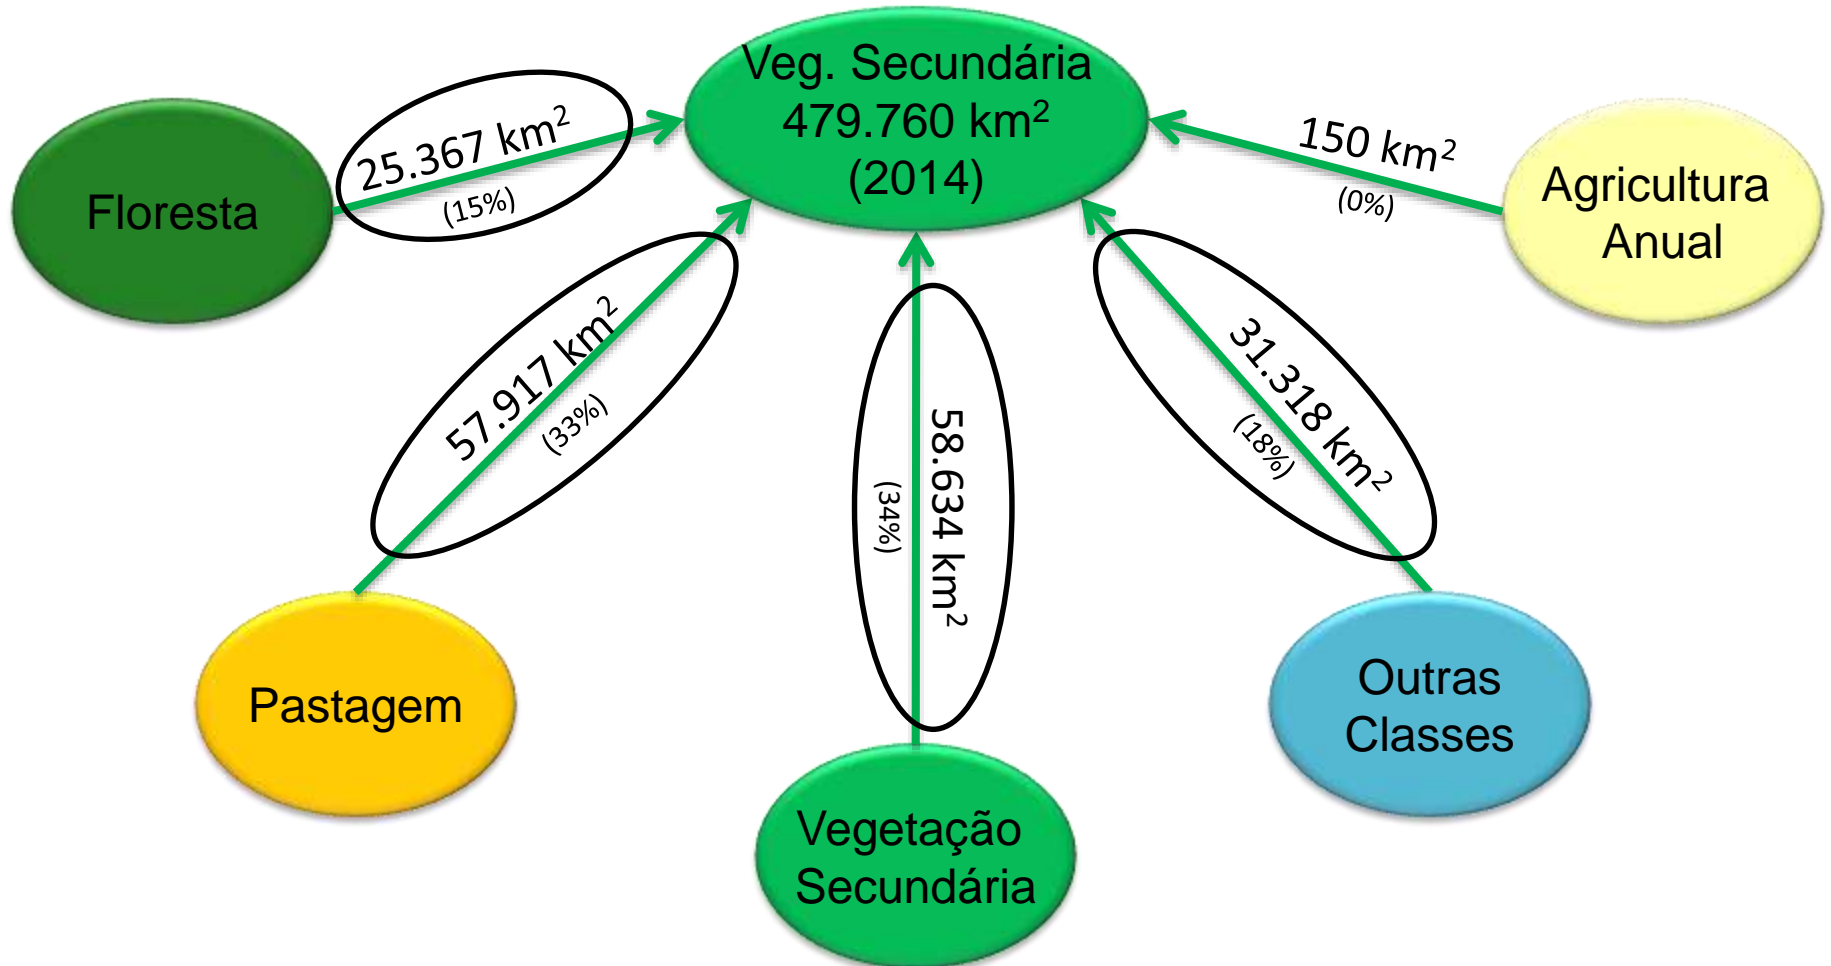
Veg. Secundária
479.760 km$^2$
(2014)

Floresta

25.367 km$^2$
(15%)

150 km$^2$
(0%)

Agricultura
Anual

57.917 km$^2$
(33%)

58.634 km$^2$
(34%)

31.318 km$^2$
(18%)

Pastagem

Outras
Classes

Vegetação
Secundária